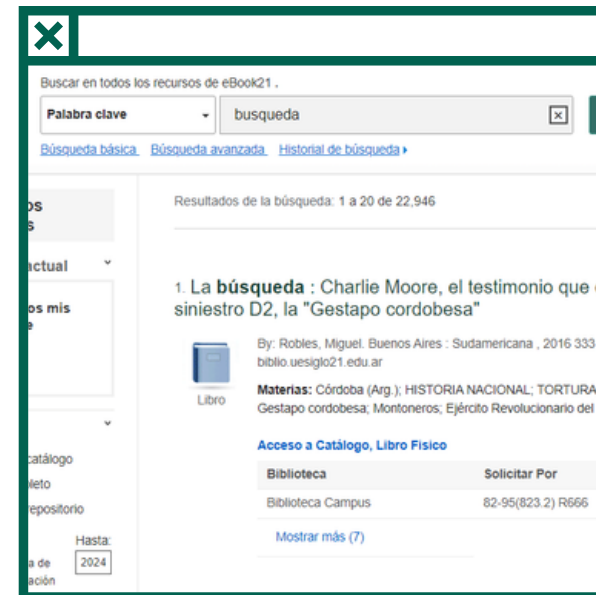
Buscar en todos los recursos de eBook21 .

Palabra clave

busqueda

Búsqueda básica Búsqueda avanzada Historial de búsqueda

os
s

actual

os mis
e

catálogo
oleto
repositorio

Hasta:
2024

a de
ación

Resultados de la búsqueda: 1 a 20 de 22,946

1. La **búsqueda** : Charlie Moore, el testimonio que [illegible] siniestro D2, la "Gestapo cordobesa"

Libro

By: Robles, Miguel. Buenos Aires : Sudamericana , 2016 333 biblio.uesiglo21.edu.ar

**Materias:** Córdoba (Arg.); HISTORIA NACIONAL; TORTURA Gestapo cordobesa; Montoneros; Ejército Revolucionario del

Acceso a Catálogo, Libro Fisico

| Biblioteca | Solicitar Por |
|---|---|
| Biblioteca Campus | 82-95(823.2) R666 |

Mostrar más (7)